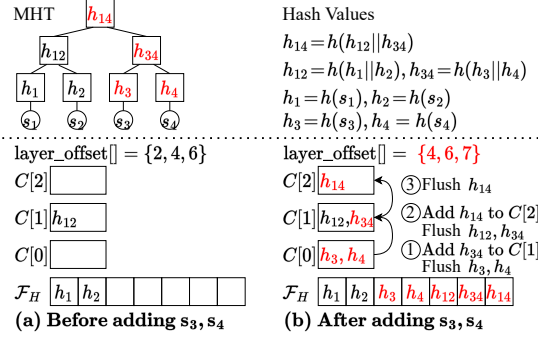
MHT

$h_{14}$

$h_{12}$ $h_{34}$

$h_1$ $h_2$ $h_3$ $h_4$

$s_1$ $s_2$ $s_3$ $s_4$

Hash Values

$h_{14} = h(h_{12}||h_{34})$

$h_{12} = h(h_1||h_2), h_{34} = h(h_3||h_4)$

$h_1 = h(s_1), h_2 = h(s_2)$

$h_3 = h(s_3), h_4 = h(s_4)$

layer_offset[] = $\{2, 4, 6\}$

$C[2]$

$C[1]$ $h_{12}$

$C[0]$

$\mathcal{F}_H$ $h_1$ $h_2$

(a) Before adding $\mathbf{s_3, s_4}$

layer_offset[] = $\{4, 6, 7\}$

$C[2]$ $h_{14}$

$C[1]$ $h_{12}, h_{34}$

$C[0]$ $h_3, h_4$

③Flush $h_{14}$

②Add $h_{14}$ to $C[2]$ Flush $h_{12}, h_{34}$

①Add $h_{34}$ to $C[1]$ Flush $h_3, h_4$

$\mathcal{F}_H$ $h_1$ $h_2$ $h_3$ $h_4$ $h_{12}$ $h_{34}$ $h_{14}$

(b) After adding $\mathbf{s_3, s_4}$